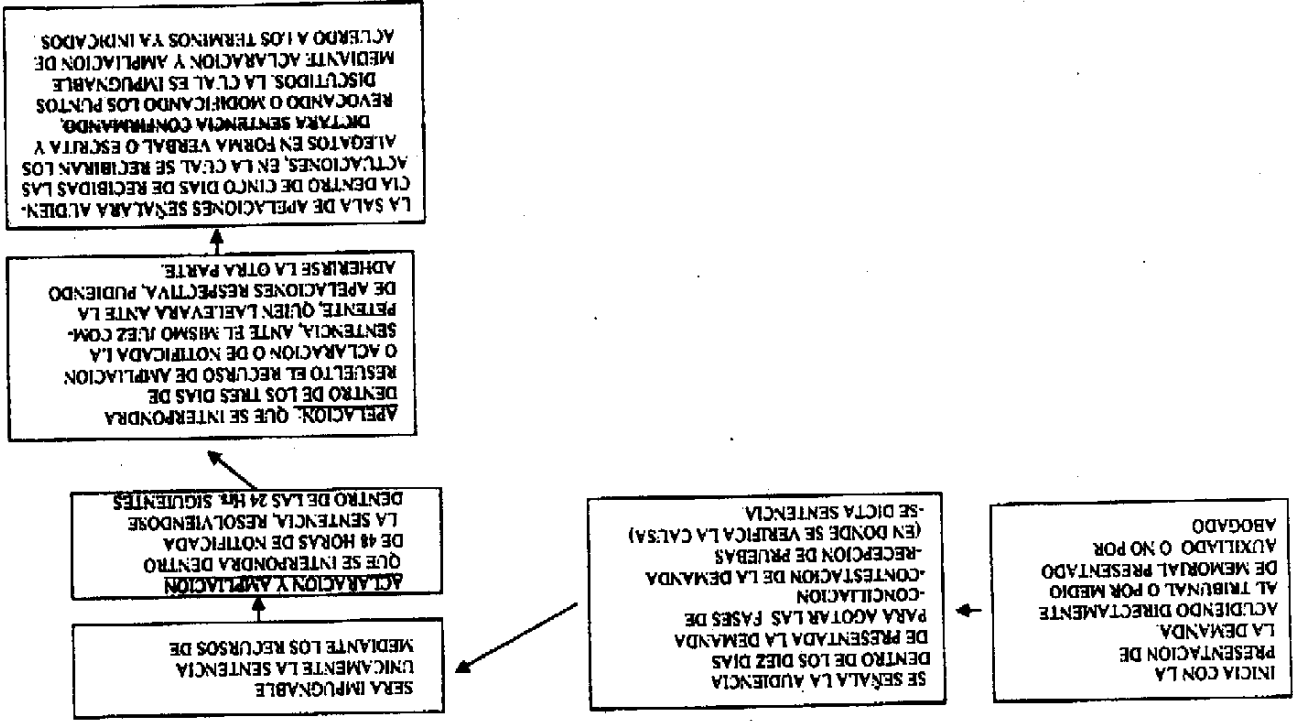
INICIA CON LA PRESENTACION DE LA DEMANDA, ACUDIENDO DIRECTAMENTE AL TRIBUNAL O POR MEDIO DE MEMORIAL PRESENTADO AUXILIADO O NO POR ABOGADO

SE SEÑALA LA AUDIENCIA DENTRO DE LOS DIEZ DIAS DE PRESENTADA LA DEMANDA PARA AGOTAR LAS FASES DE -CONCILIACION -CONTESTACION DE LA DEMANDA -RECEPCION DE PRUEBAS (EN DONDE SE VERIFICA LA CAUSA) -SE DICTA SENTENCIA

SERA IMPUGNABLE UNICAMENTE LA SENTENCIA MEDIANTE LOS RECURSOS DE

ACLARACION Y AMPLIACION QUE SE INTERPONDRA DENTRO DE 48 HORAS DE NOTIFICADA LA SENTENCIA, RESOLVIENDOSE DENTRO DE LAS 24 Hrs. SIGUIENTES

APELACION: QUE SE INTERPONDRA DENTRO DE LOS TRES DIAS DE RESUELTO EL RECURSO DE AMPLIACION O ACLARACION O DE NOTIFICADA LA SENTENCIA, ANTE EL MISMO JUEZ COMPETENTE, QUIEN LA ELEVARA ANTE LA DE APELACIONES RESPECTIVA, PUDIENDO ADHERIRSE LA OTRA PARTE.

LA SALA DE APELACIONES SEÑALARA AUDIENCIA DENTRO DE CINCO DIAS DE RECIBIDAS LAS ACTUACIONES, EN LA CUAL SE RECIBIRAN LOS ALEGATOS EN FORMA VERBAL O ESCRITA Y DICTARA SENTENCIA CONFIRMANDO, REVOCANDO O MODIFICANDO LOS PUNTOS DISCUTIDOS, LA CUAL ES IMPUGNABLE MEDIANTE ACLARACION Y AMPLIACION DE ACUERDO A LOS TERMINOS YA INDICADOS